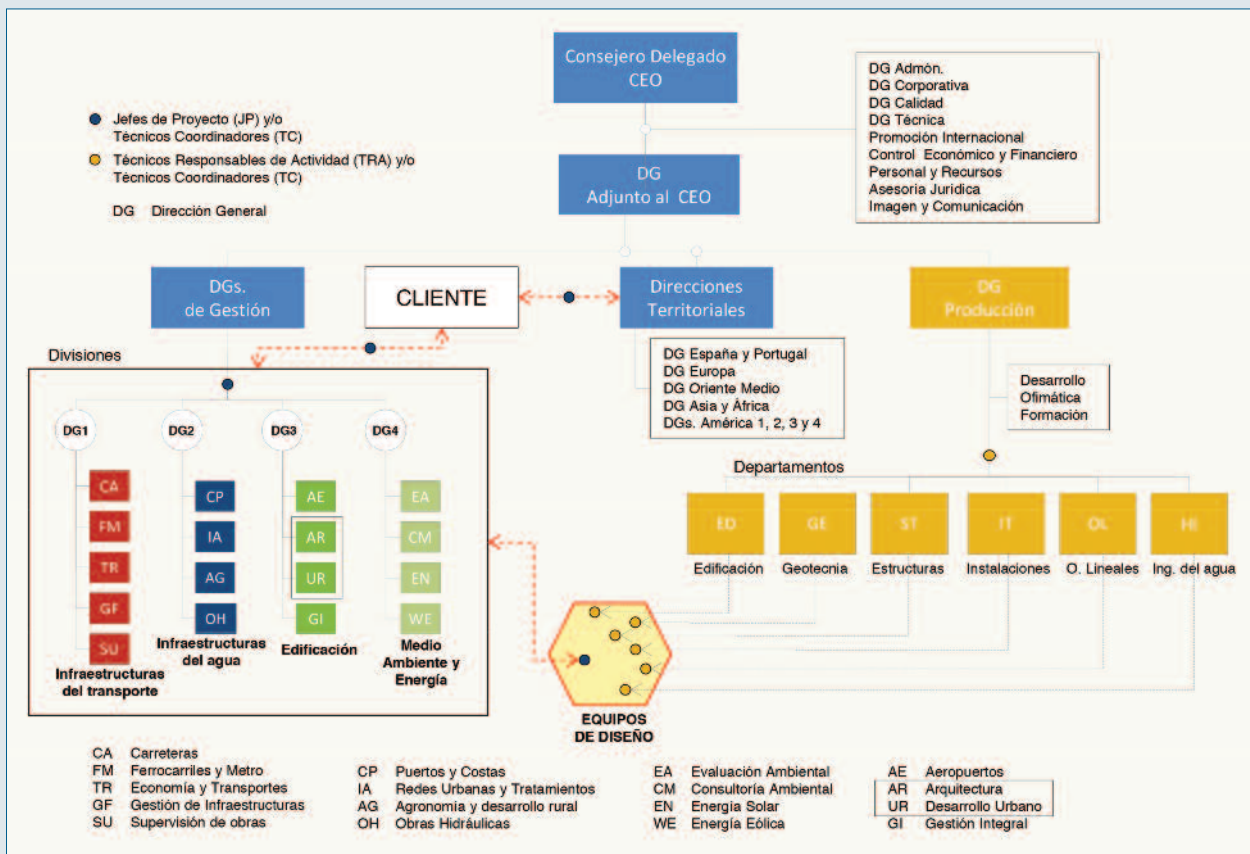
Consejero Delegado
CEO

DG Admón.
DG Corporativa
DG Calidad
DG Técnica
Promoción Internacional
Control Económico y Financiero
Personal y Recursos
Asesoria Juridica
Imagen y Comunicación

Jefes de Proyecto (JP) y/o Técnicos Coordinadores (TC)

Técnicos Responsables de Actividad (TRA) y/o Técnicos Coordinadores (TC)

DG Dirección General

DG
Adjunto al CEO

DGs.
de Gestión

CLIENTE

Direcciones
Territoriales

DG
Producción

Divisiones

DG España y Portugal
DG Europa
DG Oriente Medio
DG Asia y África
DGs. América 1, 2, 3 y 4

Desarrollo
Ofimática
Formación

DG1

DG2

DG3

DG4

CA
FM
TR
GF
SU
Infraestructuras del transporte

CP
IA
AG
OH
Infraestructuras del agua

AE
AR
UR
GI
Edificación

EA
CM
EN
WE
Medio Ambiente y Energía

Departamentos

ED
Edificación
GE
Geotecnia
ST
Estructuras
IT
Instalaciones
OL
O. Lineales
HI
Ing. del agua

EQUIPOS
DE DISEÑO

CA Carreteras
FM Ferrocarriles y Metro
TR Economía y Transportes
GF Gestión de Infraestructuras
SU Supervisión de obras

CP Puertos y Costas
IA Redes Urbanas y Tratamientos
AG Agronomia y desarrollo rural
OH Obras Hidráulicas

EA Evaluación Ambiental
CM Consultoría Ambiental
EN Energia Solar
WE Energía Eólica

AE Aeropuertos
AR Arquitectura
UR Desarrollo Urbano
GI Gestión Integral